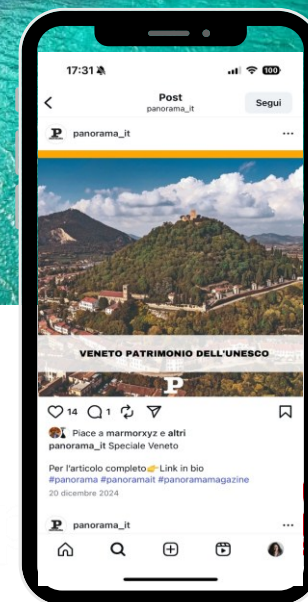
17:31

100

Post
panorama_it

Segui

P panorama_it

VENETO PATRIMONIO DELL'UNESCO

P

14 1

Piace a marmorxyz e altri

panorama_it Speciale Veneto

Per l'articolo completo👉Link in bio
#panorama #panoramait #panoramamagazine

20 dicembre 2024

P panorama_it